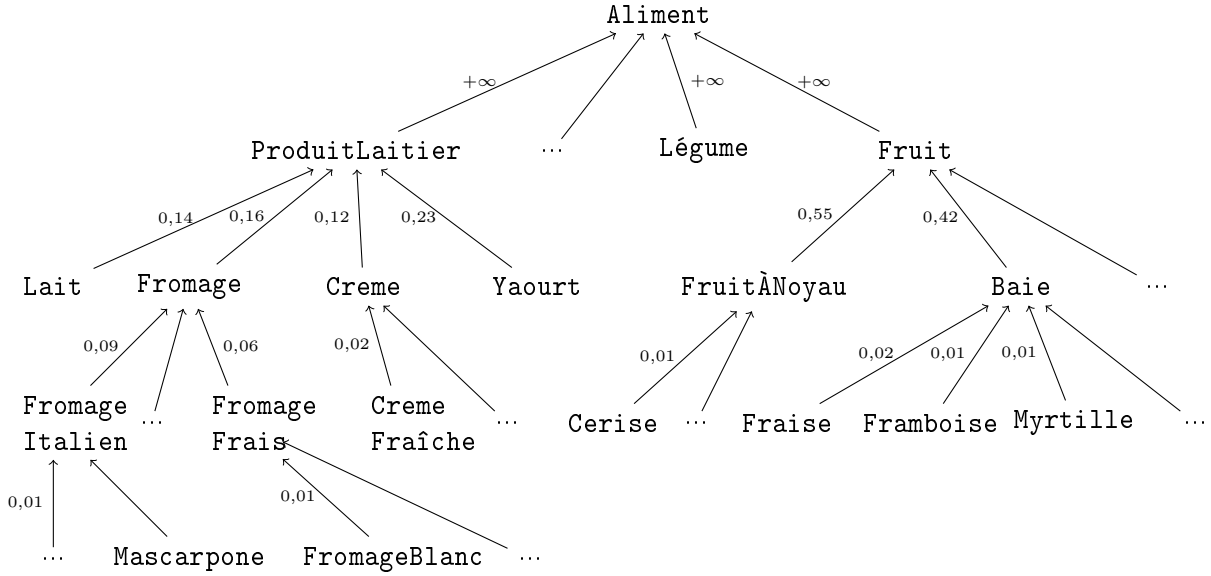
Aliment

$+\infty$ $+\infty$ $+\infty$

ProduitLaitier … Légume Fruit

0,14 0,16 0,12 0,23 0,55 0,42

Lait Fromage Creme Yaourt FruitÀNoyau Baie …

0,09 0,06 0,02 0,01 0,02 0,01 0,01

Fromage Italien … Fromage Frais Creme Fraîche … Cerise … Fraise Framboise Myrtille …

0,01 0,01

… Mascarpone FromageBlanc …